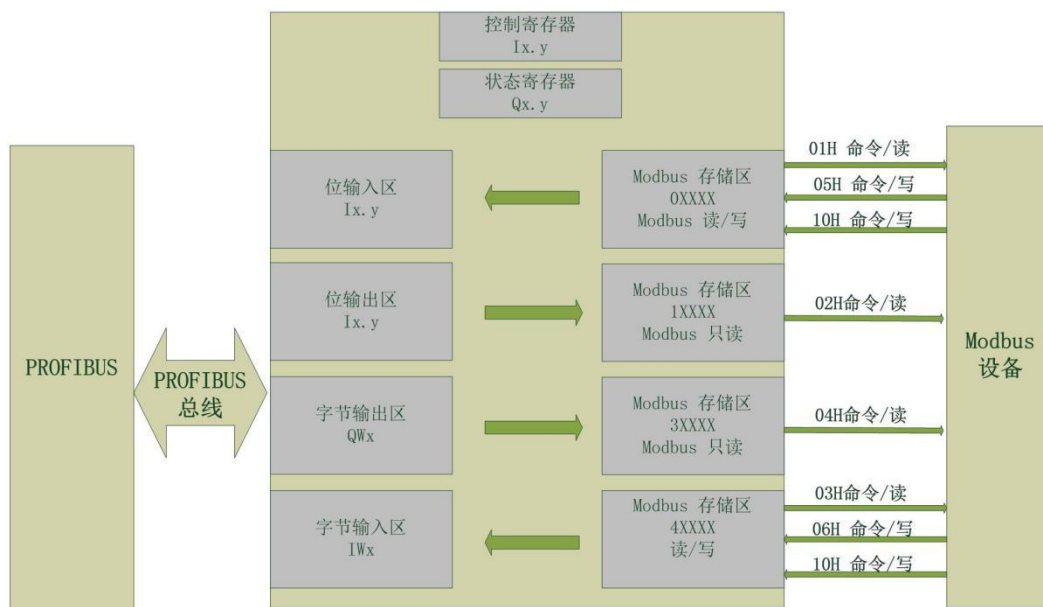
控制寄存器
Ix.y

状态寄存器
Qx.y

PROFIBUS

PROFIBUS
总线

位输入区
Ix.y

位输出区
Ix.y

字节输出区
QWx

字节输入区
IWx

Modbus 存储区
0XXXX
Modbus 读/写

Modbus 存储区
1XXXX
Modbus 只读

Modbus 存储区
3XXXX
Modbus 只读

Modbus 存储区
4XXXX
读/写

01H 命令/读
05H 命令/写
10H 命令/写
02H命令/读
04H命令/读
03H命令/读
06H 命令/写
10H 命令/写

Modbus
设备